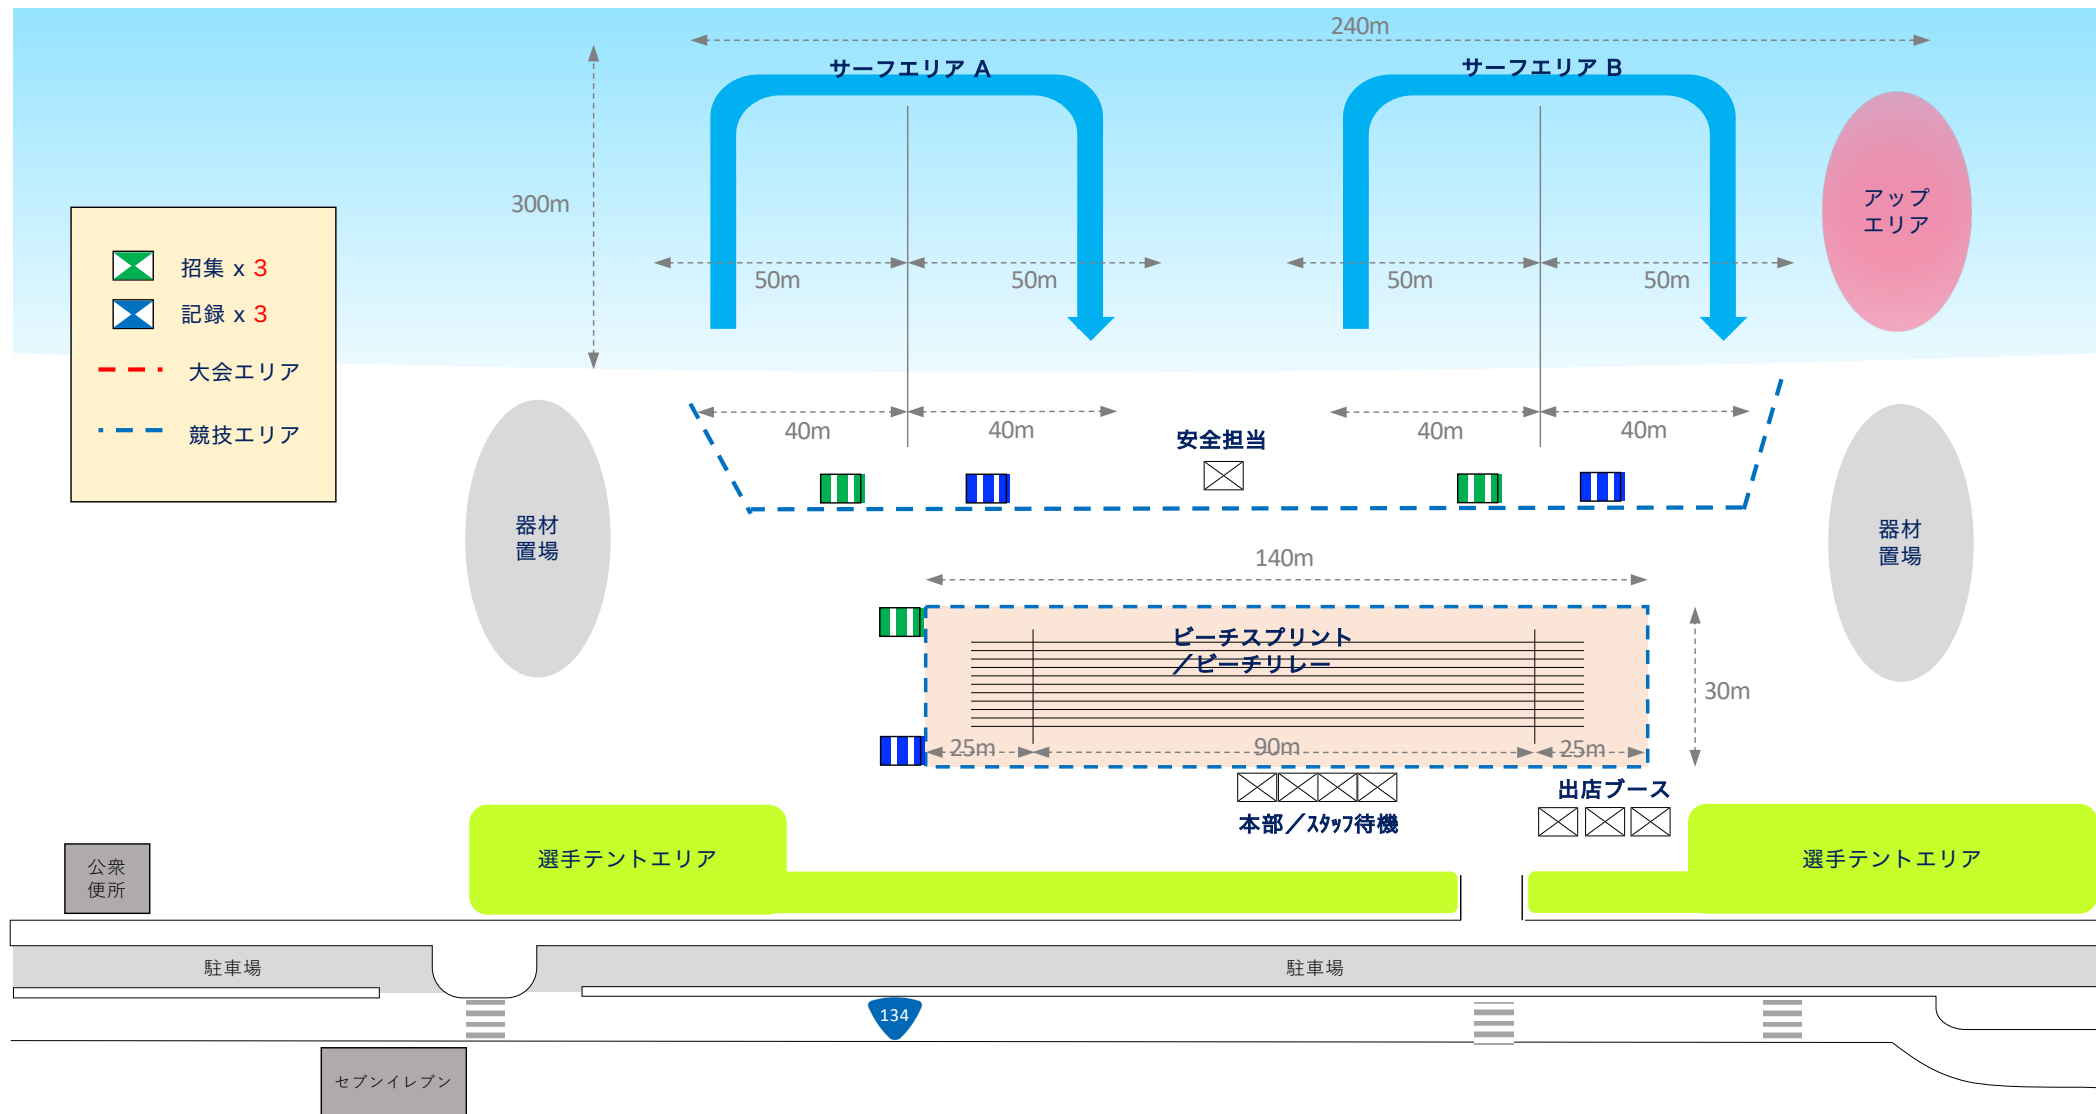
240m

サーフエリア A

サーフエリア B

300m

アップ
エリア

招集 x 3
記録 x 3
大会エリア
競技エリア

50m
50m
50m
50m

40m
40m
40m
40m

安全担当

器材
置場

器材
置場

140m

ビーチスプリント
／ビーチリレー

30m

25m
90m
25m

出店ブース

本部／スタッフ待機

選手テントエリア

選手テントエリア

公衆
便所

駐車場

駐車場

134

セブンイレブン